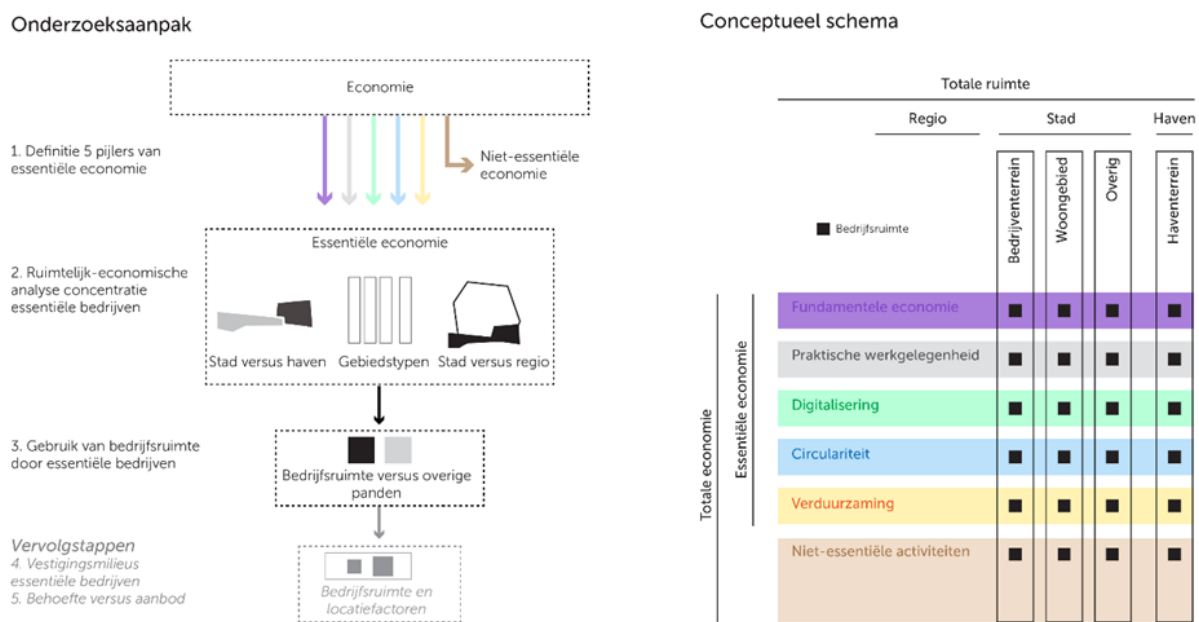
Onderzoeksaanpak

Economie

1. Definitie 5 pijlers van essentiële economie

Niet-essentiële economie

Essentiële economie

2. Ruimtelijk-economische analyse concentratie essentiële bedrijven

Stad versus haven

Gebiedstypen

Stad versus regio

3. Gebruik van bedrijfsruimte door essentiële bedrijven

Bedrijfsruimte versus overige panden

Vervolgstappen
4. Vestigingsmilieus essentiële bedrijven
5. Behoefte versus aanbod

Bedrijfsruimte en locatiefactoren

Conceptueel schema

Totale ruimte

Regio

Stad

Haven

Bedrijventerrein

Woongebied

Overig

Haventerrein

Bedrijfsruimte

Totale economie

Essentiële economie

Fundamentele economie

Praktische werkgelegenheid

Digitalisering

Circulariteit

Verduurzaming

Niet-essentiële activiteiten